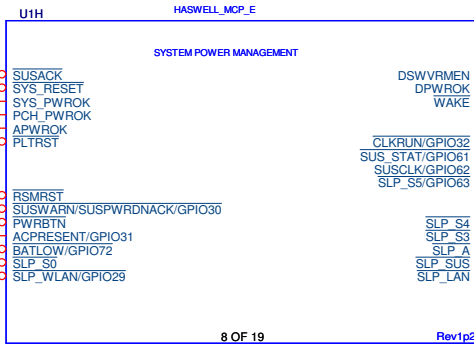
U1H

HASWELL_MCP_E

SYSTEM POWER MANAGEMENT

SUSACK
SYS_RESET
SYS_PWROK
PCH_PWROK
APWROK
PLTRST

RSMRST
SUSWARN/SUSPWRDNACK/GPIO30
PWRBTN
ACPRESENT/GPIO31
BATLOW/GPIO72
SLP_S0
SLP_WLAN/GPIO29

DSWVRMEN
DPWROK
WAKE

CLKRUN/GPIO32
SUS_STAT/GPIO61
SUSCLK/GPIO62
SLP_S5/GPIO63

SLP_S4
SLP_S3
SLP_A
SLP_SUS
SLP_LAN

8 OF 19

Rev1p2